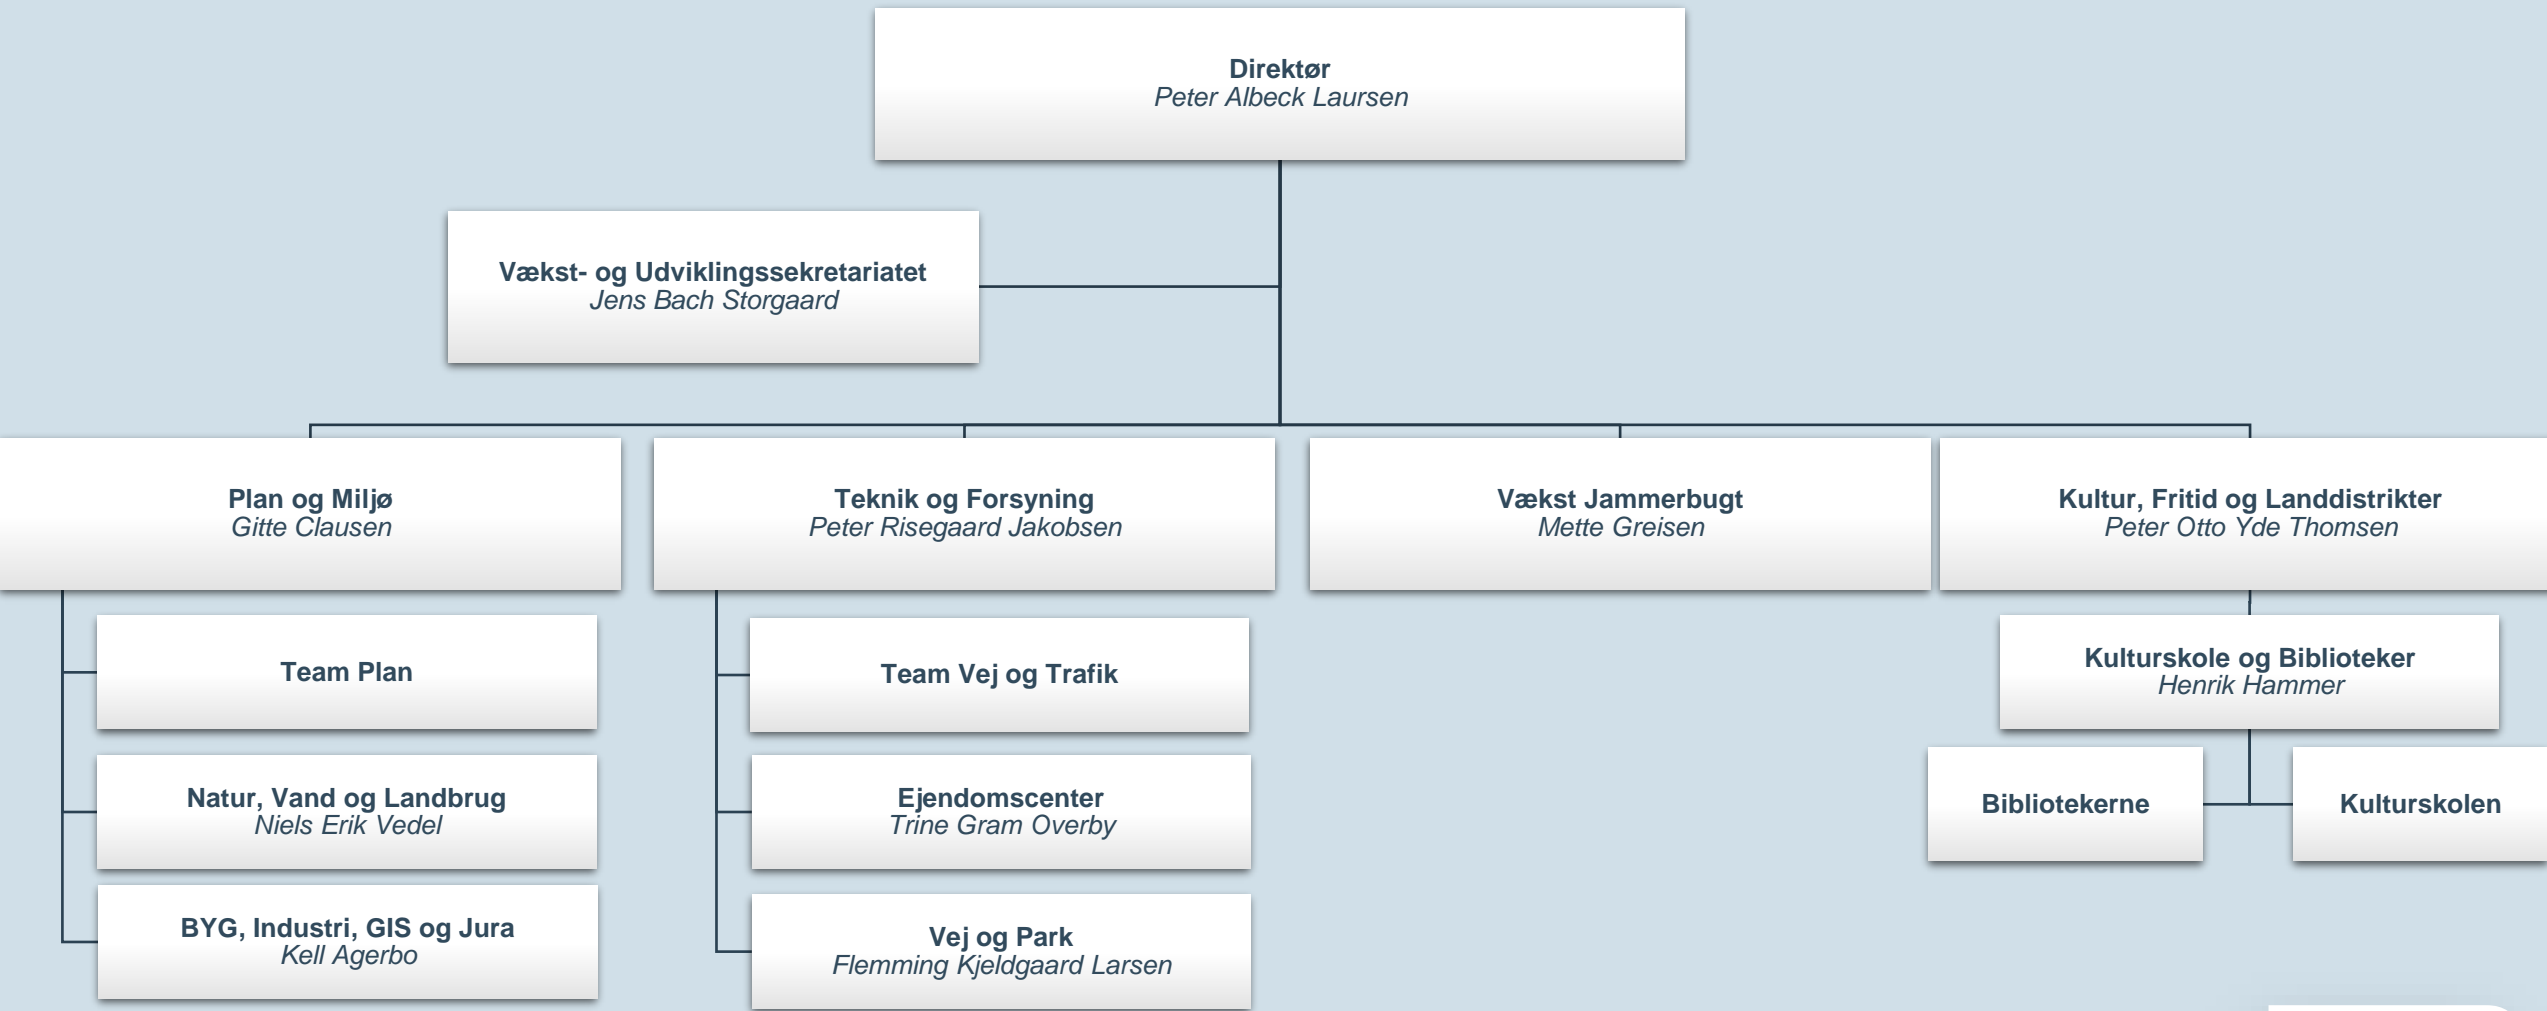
Direktør
Peter Albeck Laursen

Vækst- og Udviklingssekretariatet
Jens Bach Storgaard

Plan og Miljø
Gitte Clausen

Team Plan

Natur, Vand og Landbrug
Niels Erik Vedel

BYG, Industri, GIS og Jura
Kell Agerbo

Teknik og Forsyning
Peter Risegaard Jakobsen

Team Vej og Trafik

Ejendomscenter
Trine Gram Overby

Vej og Park
Flemming Kjeldgaard Larsen

Vækst Jammerbugt
Mette Greisen

Kultur, Fritid og Landdistrikter
Peter Otto Yde Thomsen

Kulturskole og Biblioteker
Henrik Hammer

Bibliotekerne

Kulturskolen